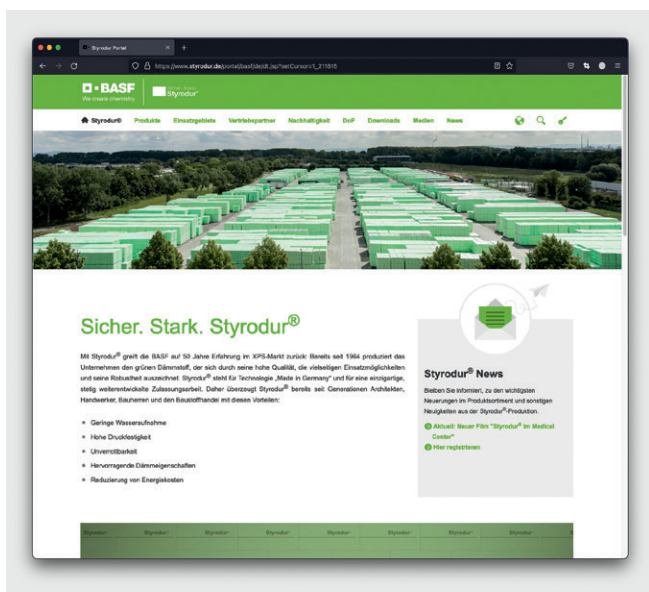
Styrodur Portal

https://www.styrodur.de/portal/basf/de/dt.jsp?setCursor=1_211818

BASF
We create chemistry

Styrodur

Styrodur® Produkte Einsatzgebiete Vertriebspartner Nachhaltigkeit DoP Downloads Medien News

Sicher. Stark. Styrodur®

Mit Styrodur® greift die BASF auf 50 Jahre Erfahrung im XPS-Markt zurück: Bereits seit 1964 produziert das Unternehmen den grünen Dämmstoff, der sich durch seine hohe Qualität, die vielseitigen Einsatzmöglichkeiten und seine Robustheit auszeichnet. Styrodur® steht für Technologie „Made in Germany" und für eine einzigartige, stetig weiterentwickelte Zulassungsarbeit. Daher überzeugt Styrodur® bereits seit Generationen Architekten, Handwerker, Bauherren und den Baustoffhandel mit diesen Vorteilen:

- Geringe Wasseraufnahme
- Hohe Druckfestigkeit
- Unverrottbarkeit
- Hervorragende Dämmeigenschaften
- Reduzierung von Energiekosten

Styrodur® News

Bleiben Sie informiert, zu den wichtigsten Neuerungen im Produktsortiment und sonstigen Neuigkeiten aus der Styrodur®-Produktion.

Aktuell: Neuer Film "Styrodur® im Medical Center"

Hier registrieren

Styrodur Styrodur Styrodur Styrodur Styrodur Styrodur Styrodur Styrodur